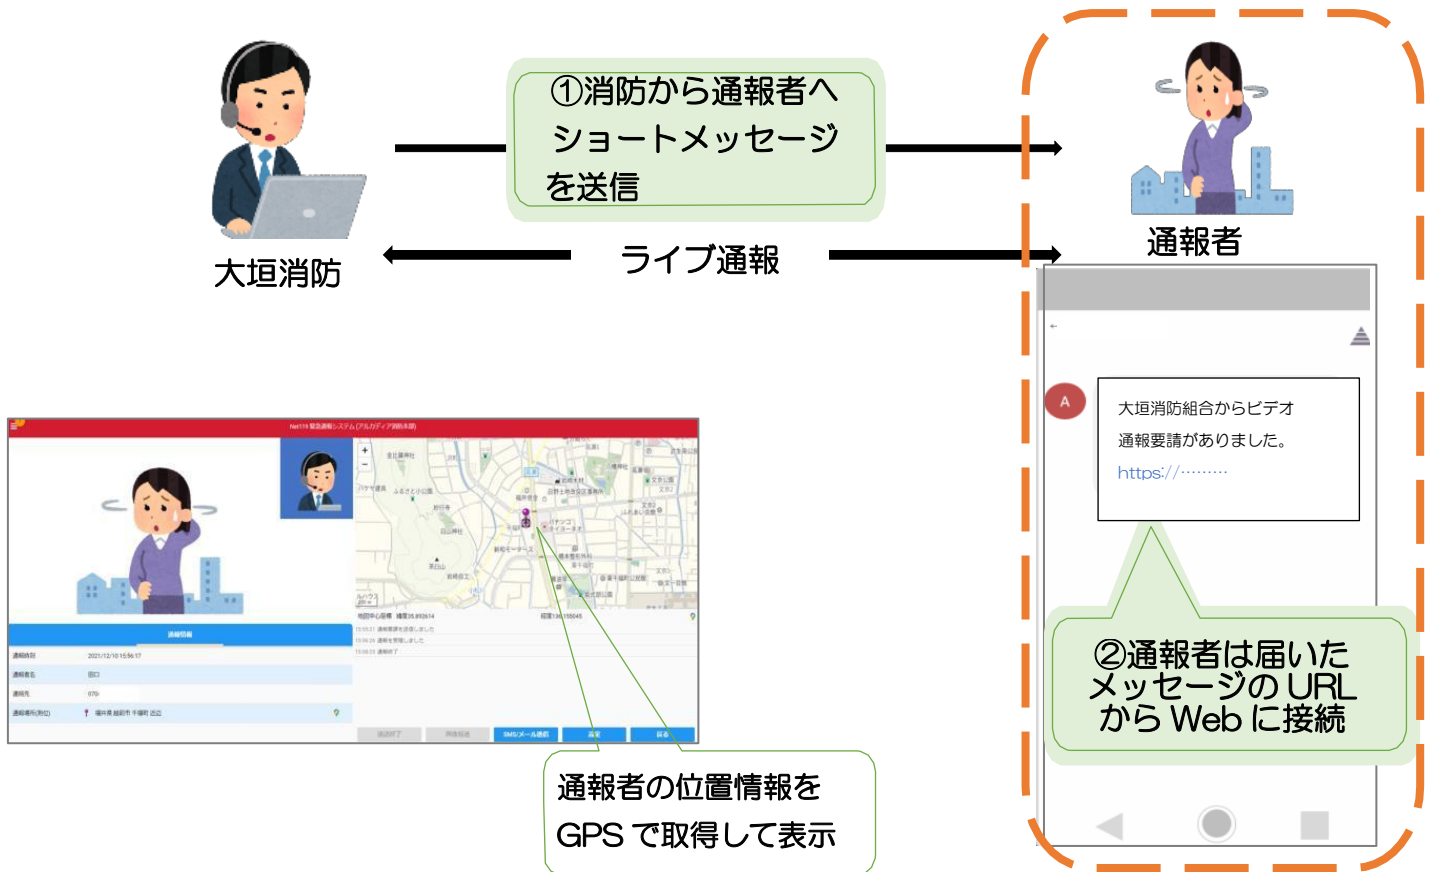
①消防から通報者へショートメッセージを送信

大垣消防

ライブ通報

通報者

A

大垣消防組合からビデオ通報要請がありました。
https://………

②通報者は届いたメッセージのURLからWebに接続

通報者の位置情報をGPSで取得して表示